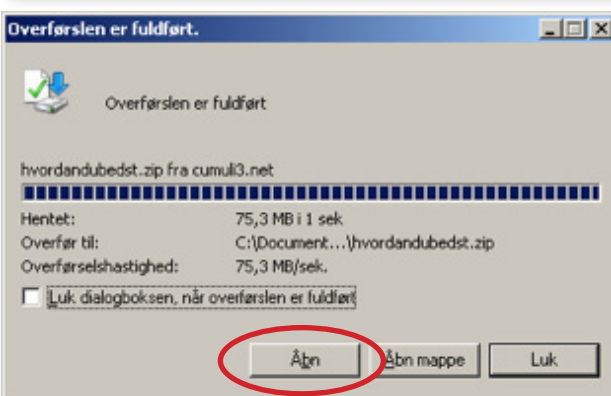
Overførslen er fuldført.

Overførslen er fuldført

hvordandubedst.zip fra cumuli3.net

| | |
|---|---|
| Hentet: | 75,3 MB i 1 sek |
| Overfør til: | C:\Document...\hvordandubedst.zip |
| Overførselshastighed: | 75,3 MB/sek. |

Luk dialogboksen, når overførslen er fuldført

Åbn  Åbn mappe  Luk